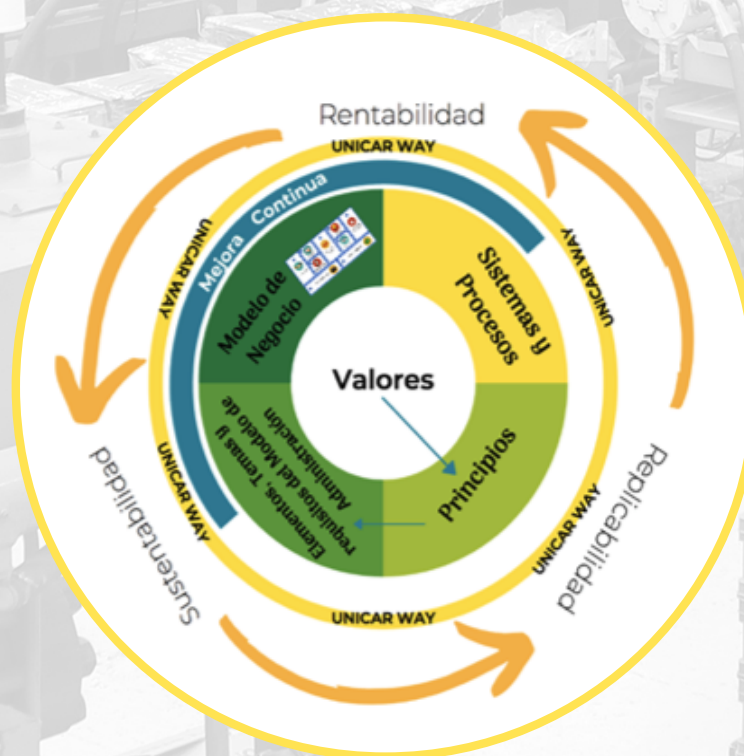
Rentabilidad

UNICAR WAY

Mejora Continua

UNICAR WAY

UNICAR WAY

Modelo de Negocio

Sistemas y Procesos

Valores

Elementos, Temas y requisitos del Modelo de Administración

Principios

UNICAR WAY

UNICAR WAY

UNICAR WAY

Sustentabilidad

Replicabilidad